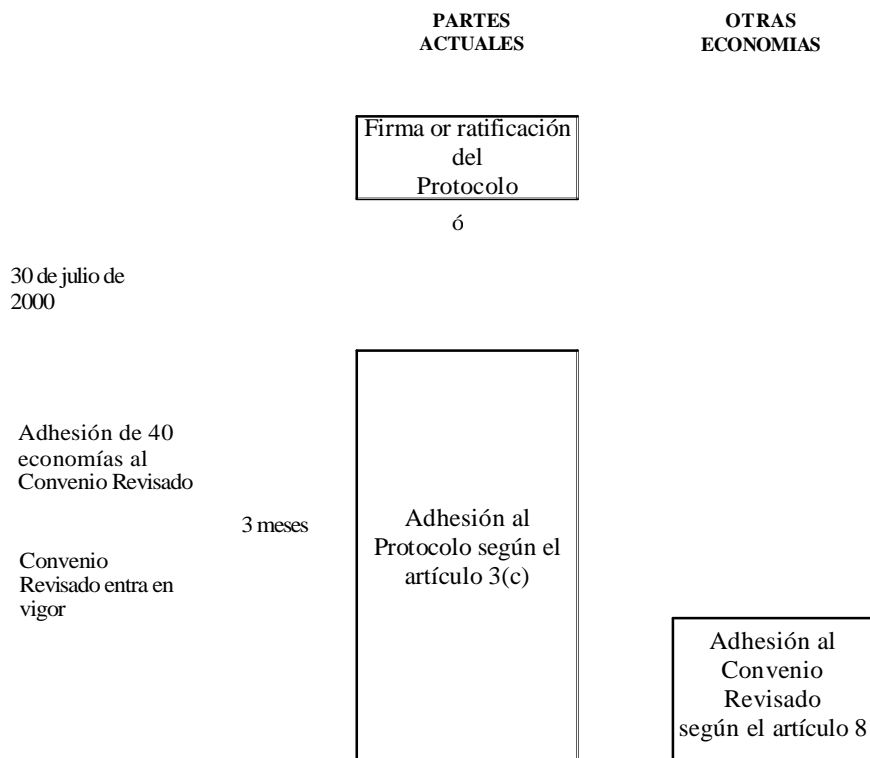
PARTES ACTUALES

OTRAS ECONOMIAS

Firma or ratificación del Protocolo

ó

30 de julio de 2000

Adhesión de 40 economías al Convenio Revisado

3 meses

Adhesión al Protocolo según el artículo 3(c)

Convenio Revisado entra en vigor

Adhesión al Convenio Revisado según el artículo 8